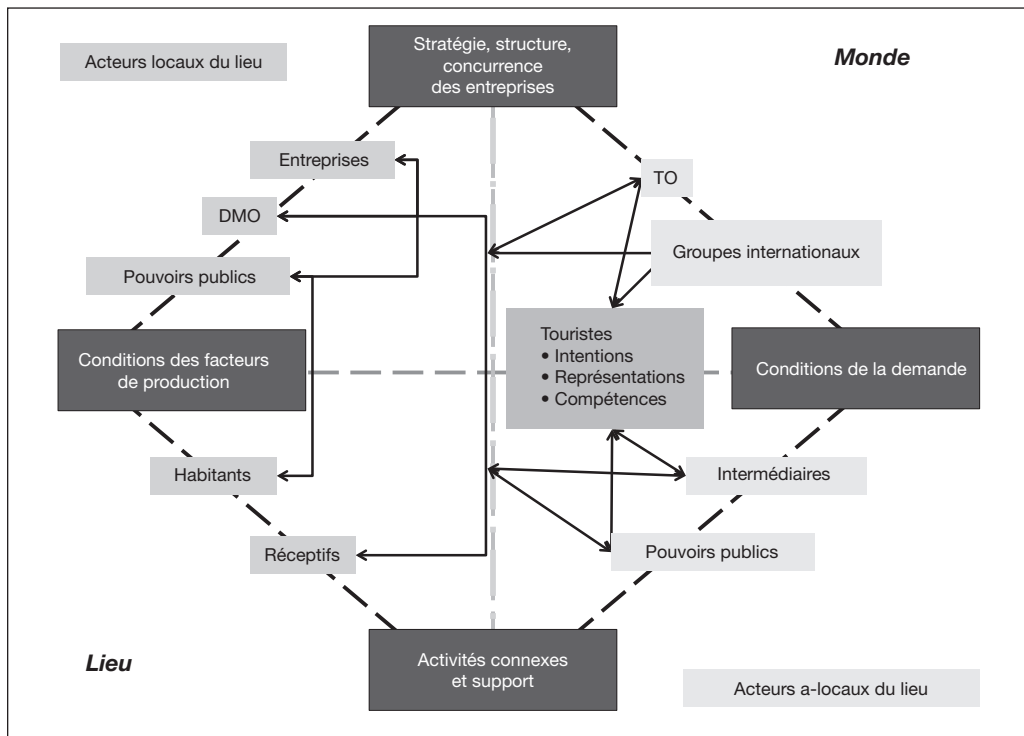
Acteurs locaux du lieu

Stratégie, structure, concurrence des entreprises

Monde

Entreprises

TO

DMO

Groupes internationaux

Pouvoirs publics

Conditions des facteurs de production

Touristes
• Intentions
• Représentations
• Compétences

Conditions de la demande

Habitants

Intermédiaires

Réceptifs

Pouvoirs publics

Lieu

Activités connexes et support

Acteurs a-locaux du lieu